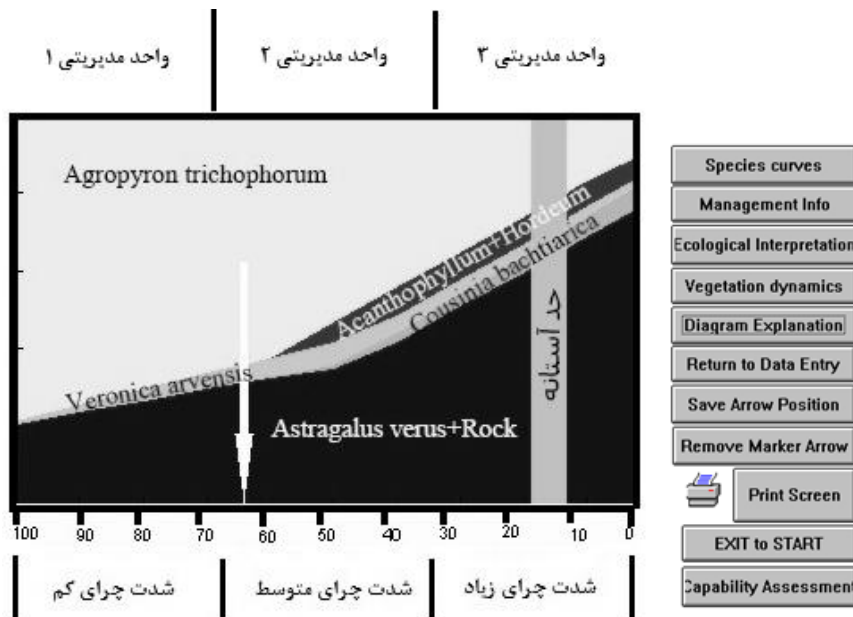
واحد مدیریتی ۱ | واحد مدیریتی ۲ | واحد مدیریتی ۳

Agropyron trichophorum

Acanthophyllum+Hordeum

Cousinia bachtiarica

حد آستانه

Veronica arvensis

Astragalus verus+Rock

100 90 80 70 60 50 40 30 20 10 0

شدت چرای کم | شدت چرای متوسط | شدت چرای زیاد

Species curves

Management Info

Ecological Interpretation

Vegetation dynamics

Diagram Explanation

Return to Data Entry

Save Arrow Position

Remove Marker Arrow

Print Screen

EXIT to START

Capability Assessment